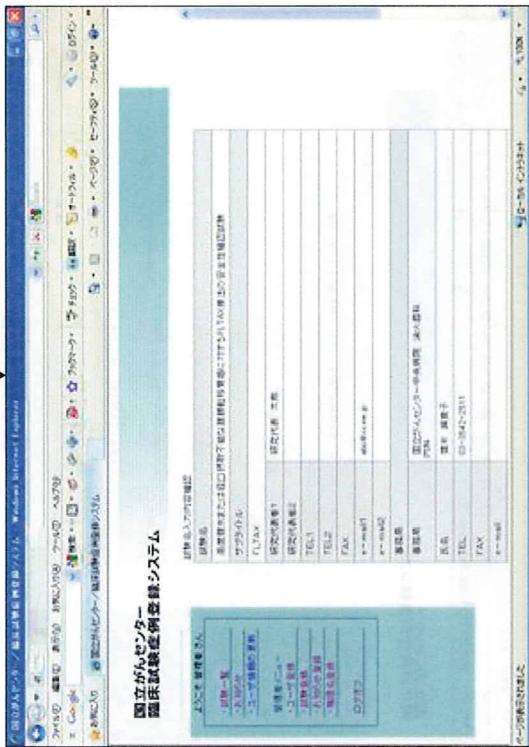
国立がんセンター
臨床試験症例登録システム

国立がんセンター / 臨床試験症例登録システム - Windows Internet Explorer

ファイル(F) 編集(E) 表示(V) お気に入り(A) ツール(T) ヘルプ(H)

Google

お気に入り 国立がんセンター / 臨床試験症例登録システム

ページ(P) セーフティ(S) ツール(O)

ようこそ 管理者 さん

・試験一覧
・お知らせ
・ユーザ情報の更新

管理者メニュー
・ユーザ登録
・試験登録
・お知らせ登録
・施設名登録

ログアウト

試験名入力内容確認

| 試験名 | |
|---|---|
| 英文試験名または和文試験名 | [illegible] |
| サブタイトル | |
| FLFAX | |
| 研究代表者1 | 研究代表 太郎 |
| 研究代表者2 | |
| TEL1 | |
| TEL2 | |
| FAX | |
| e-mail1 | abc@xx.xxx.jp |
| e-mail2 | |
| 事務局 | |
| 事務局 | 国立がんセンター中央病院 消化器科 |
| 氏名 | 築地 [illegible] |
| TEL | 03-3542-2511 |
| FAX | |
| e-mail | |

ページが表示されました

ローカル イントラネット

100%